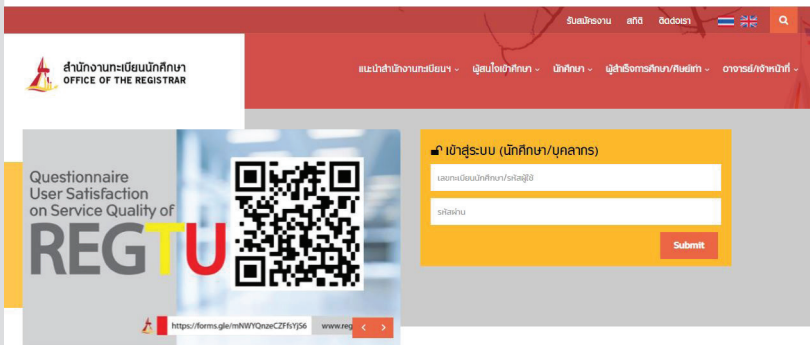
รับสมัครงาน สถิติ ติดต่อเรา

สำนักงานทะเบียนนักศึกษา
OFFICE OF THE REGISTRAR

แนะนำสำนักงานทะเบียนฯ ผู้สนใจเข้าศึกษา นักศึกษา ผู้สำเร็จการศึกษา/ศิษย์เก่า อาจารย์/เจ้าหน้าที่

Questionnaire User Satisfaction on Service Quality of REGTU

https://forms.gle/mNWYQnzeCZFfsYjS6 www.reg

เข้าสู่ระบบ (นักศึกษา/บุคลากร)

เลขทะเบียนนักศึกษา/รหัสผู้ใช้

รหัสผ่าน

Submit